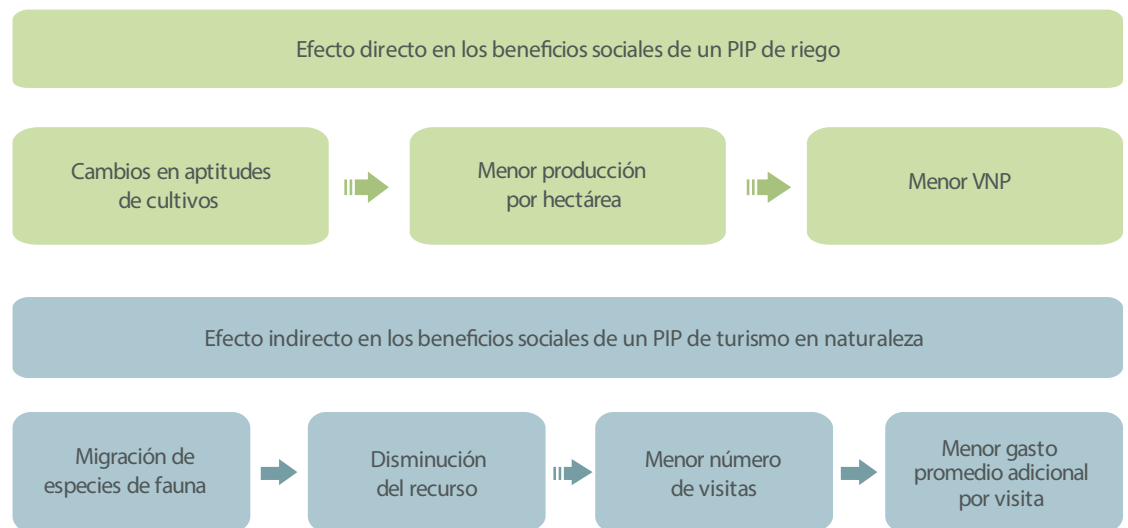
Efecto directo en los beneficios sociales de un PIP de riego

Cambios en aptitudes de cultivos

Menor producción por hectárea

Menor VNP

Efecto indirecto en los beneficios sociales de un PIP de turismo en naturaleza

Migración de especies de fauna

Disminución del recurso

Menor número de visitas

Menor gasto promedio adicional por visita